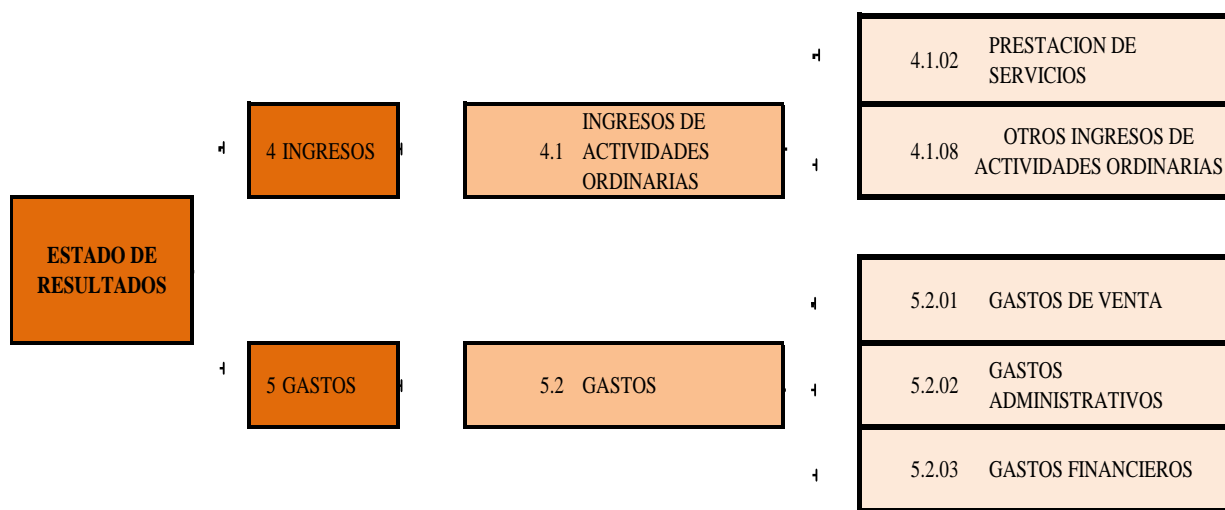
ESTADO DE RESULTADOS

4 INGRESOS

4.1 INGRESOS DE ACTIVIDADES ORDINARIAS

4.1.02 PRESTACION DE SERVICIOS

4.1.08 OTROS INGRESOS DE ACTIVIDADES ORDINARIAS

5 GASTOS

5.2 GASTOS

5.2.01 GASTOS DE VENTA

5.2.02 GASTOS ADMINISTRATIVOS

5.2.03 GASTOS FINANCIEROS